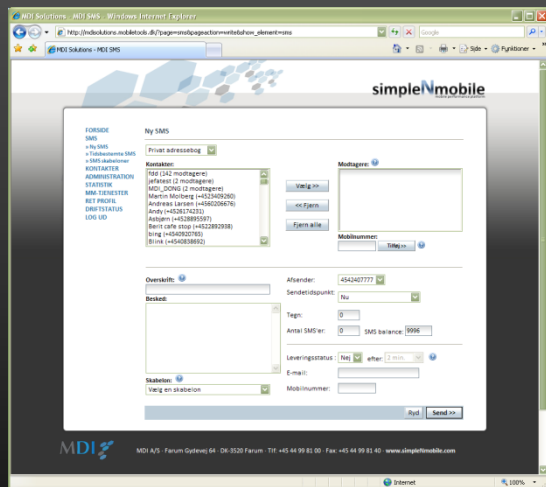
MDI Solutions - MDI SMS - Windows Internet Explorer

http://mdisolutions.mobiletools.dk/?page=sms&pageaction=write&show_element=sms

Google

MDI Solutions - MDI SMS

Side ▾ Funktioner ▾

simpleNmobile

FORSIDE
SMS
» Ny SMS
» Tidsbestemte SMS
» SMS skabeloner
KONTAKTER
ADMINISTRATION
STATISTIK
MM-TJENESTER
RET PROFIL
DRIFTSTATUS
LOG UD

Ny SMS

Privat adressebog

Kontakter:
fdd (142 modtagere)
jefatest (2 modtagere)
MDI_DONG (2 modtagere)
Martin Molberg (+4523409260)
Andreas Larsen (+4560206676)
Andy (+4528174231)
Asbjørn (+4528895597)
Berit cafe stop (+4522892938)
bing (+4540920765)
Blink (+4540838692)

Vælg >>
<< Fjern
Fjern alle

Modtagere:

Mobilnummer:
Tilføj >>

Overskrift:

Besked:

Afsender: 4542407777
Sendetidspunkt:
Nu

Tegn: 0
Antal SMS'er: 0 SMS balance: 9996

Leveringsstatus: Nej efter 1 min
E-mail:
Mobilnummer:

Skabelon:
Vælg en skabelon

Ryd
Send >>

MDI A/S · Farum Gydevej 64 · DK-3520 Farum · Tlf: +45 44 99 81 00 · Fax: +45 44 99 81 40 · www.simpleNmobile.com

Internet
100%